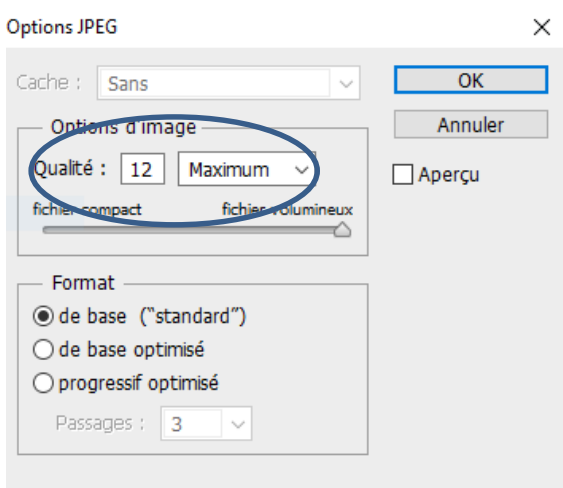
Options JPEG

Cache : Sans

OK

Annuler

Aperçu

Options d'image

Qualité : 12 Maximum

fichier compact fichier volumineux

Format

de base ("standard")

de base optimisé

progressif optimisé

Passages : 3